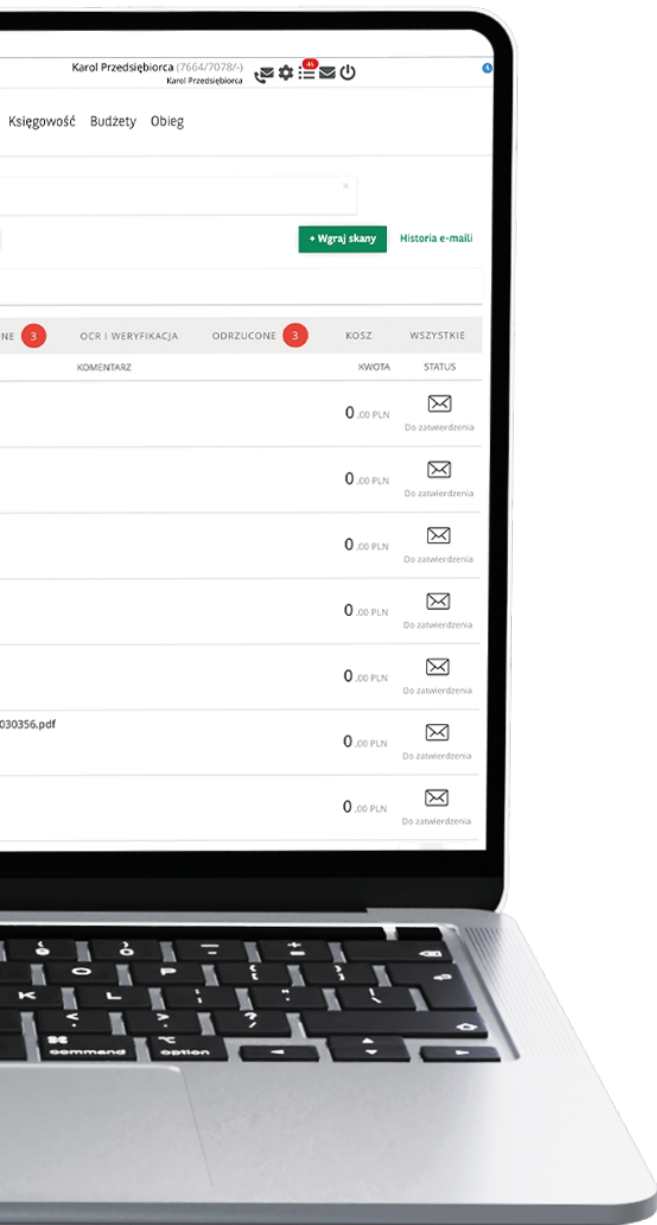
Karol Przedsiębiorca (7664/7078/-)
Karol Przedsiębiorca

45

Księgowość Budżety Obieg

×

+ Wgraj skany

Historia e-maili

NE 3 OCR I WERYFIKACJA ODRZUCONE 3 KOSZ WSZYSTKIE

KOMENTARZ KWOTA STATUS

0 ,00 PLN Do zatwierdzenia

0 ,00 PLN Do zatwierdzenia

0 ,00 PLN Do zatwierdzenia

0 ,00 PLN Do zatwierdzenia

0 ,00 PLN Do zatwierdzenia

030356.pdf

0 ,00 PLN Do zatwierdzenia

0 ,00 PLN Do zatwierdzenia

command option